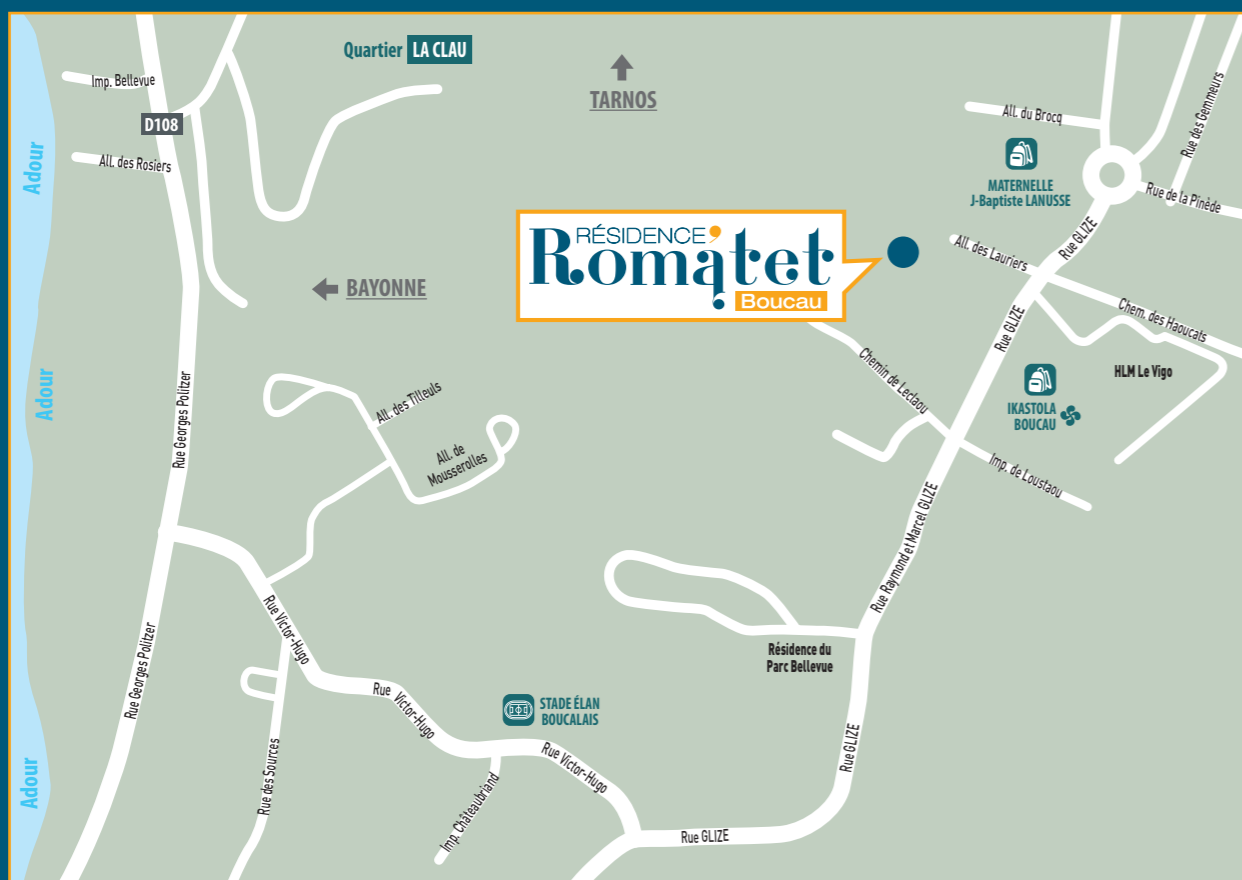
Quartier LA CLAU

TARNOS

Imp. Bellevue

D108

All. des Rosiers

Adour

Adour

Adour

BAYONNE

RÉSIDENCE Romatet Boucau

All. du Brocq

Rue des Gemmeurs

Rue de la Pinède

MATERNELLE J-Baptiste LANUSSE

All. des Lauriers

Rue GLIZE

Chem. des Haoucats

Rue GLIZE

HLM Le Vigo

IKASTOLA BOUCAU

Chemin de Leclaou

Imp. de Loustaou

All. des Tilleuls

All. de Mousserolles

Rue Georges Politzer

Rue Georges Politzer

Rue Raymond et Marcel GLIZE

Rue Victor-Hugo

Rue Victor-Hugo

Rue Victor-Hugo

Résidence du Parc Bellevue

STADE ÉLAN BOUCALAIS

Rue des Sources

Imp. Châteaubriand

Rue GLIZE

Rue GLIZE